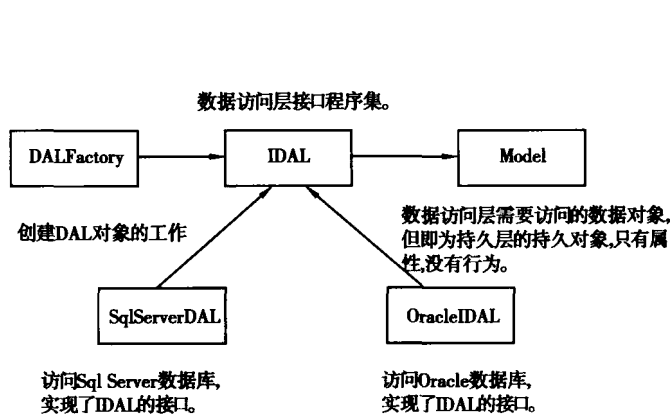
数据访问层接口程序集。

DALFactory

IDAL

Model

创建DAL对象的工作

数据访问层需要访问的数据对象,但即为持久层的持久对象,只有属性,没有行为。

SqlServerDAL

OracleIDAL

访问Sql Server数据库,实现了IDAL的接口。

访问Oracle数据库,实现了IDAL的接口。